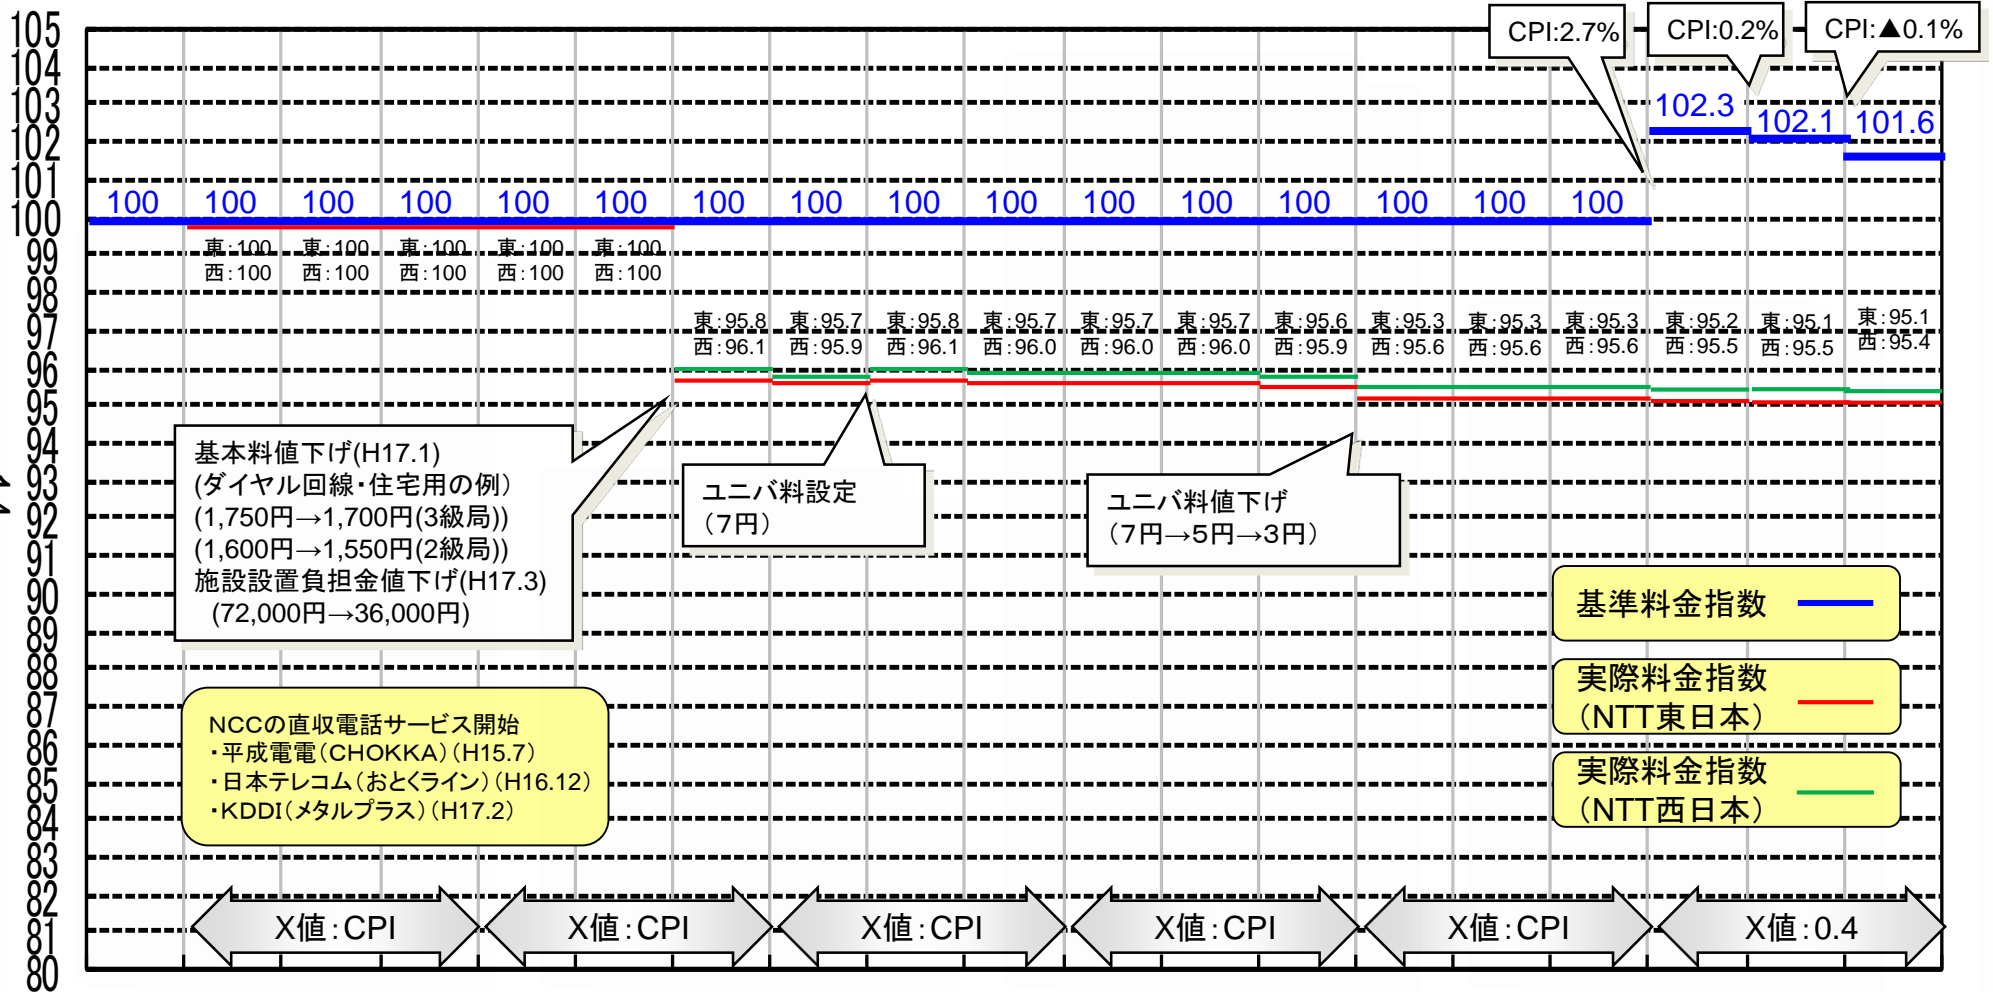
105
104
103
102
101
100
99
98
97
96
95
94
93
92
91
90
89
88
87
86
85
84
83
82
81
80

CPI:2.7%
CPI:0.2%
CPI:▲0.1%

102.3
102.1
101.6

100 100 100 100 100 100 100 100 100 100 100 100 100 100 100 100

東:100 西:100
東:100 西:100
東:100 西:100
東:100 西:100
東:100 西:100

東:95.8 西:96.1
東:95.7 西:95.9
東:95.8 西:96.1
東:95.7 西:96.0
東:95.7 西:96.0
東:95.7 西:96.0
東:95.6 西:95.9
東:95.3 西:95.6
東:95.3 西:95.6
東:95.3 西:95.6
東:95.2 西:95.5
東:95.1 西:95.5
東:95.1 西:95.4

基本料値下げ(H17.1)
(ダイヤル回線・住宅用の例)
(1,750円→1,700円(3級局))
(1,600円→1,550円(2級局))
施設設置負担金値下げ(H17.3)
(72,000円→36,000円)

ユニバ料設定
(7円)

ユニバ料値下げ
(7円→5円→3円)

基準料金指数
実際料金指数
(NTT東日本)
実際料金指数
(NTT西日本)

NCCの直収電話サービス開始
・平成電電(CHOKKA)(H15.7)
・日本テレコム(おとくライン)(H16.12)
・KDDI(メタルプラス)(H17.2)

X値:CPI
X値:CPI
X値:CPI
X値:CPI
X値:CPI
X値:0.4